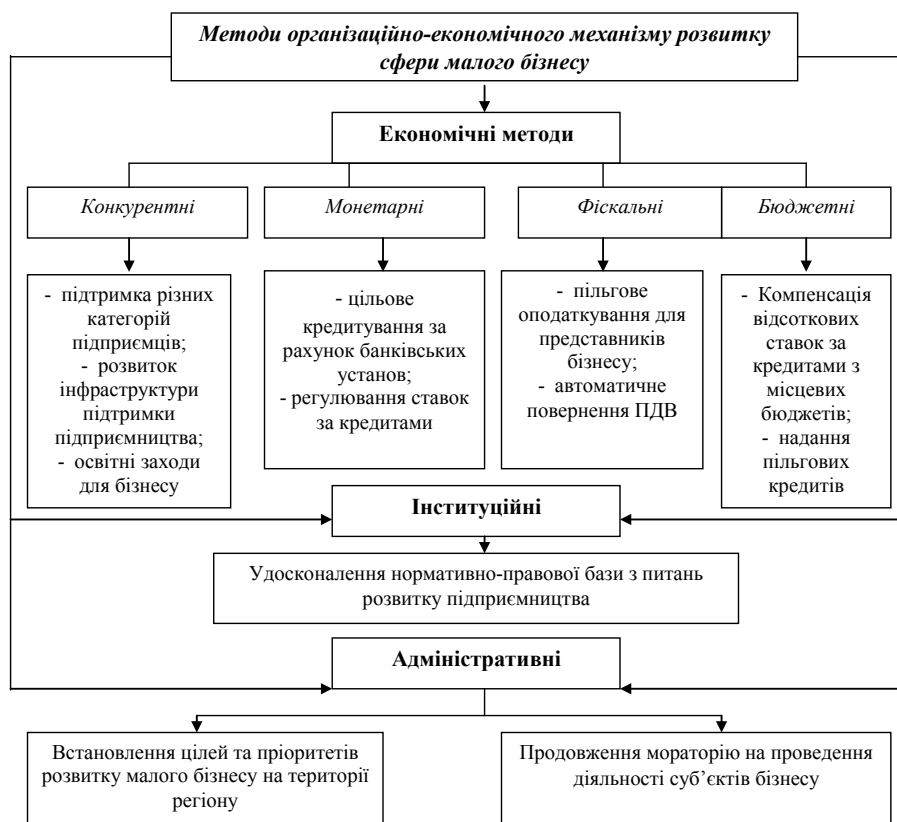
Методи організаційно-економічного механізму розвитку сфери малого бізнесу

Економічні методи

Конкурентні

Монетарні

Фіскальні

Бюджетні

- підтримка різних категорій підприємців;
- розвиток інфраструктури підтримки підприємництва;
- освітні заходи для бізнесу

- цільове кредитування за рахунок банківських установ;
- регулювання ставок за кредитами

- пільгове оподаткування для представників бізнесу;
- автоматичне повернення ПДВ

- Компенсація відсоткових ставок за кредитами з місцевих бюджетів;
- надання пільгових кредитів

Інституційні

Удосконалення нормативно-правової бази з питань розвитку підприємництва

Адміністративні

Встановлення цілей та пріоритетів розвитку малого бізнесу на території регіону

Продовження мораторію на проведення діяльності суб'єктів бізнесу